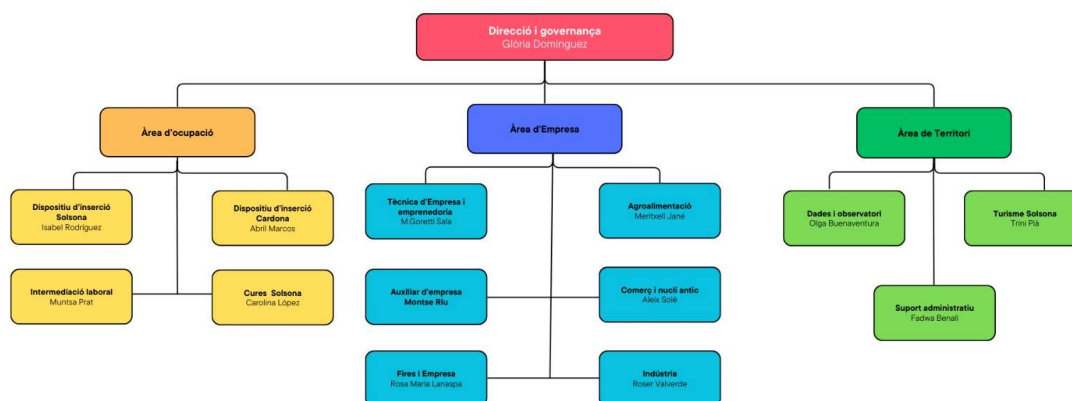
Direcció i governança
Glòria Domínguez

Àrea d'ocupació

Dispositiu d'inserció Solsona
Isabel Rodríguez

Dispositiu d'inserció Cardona
Abril Marcos

Intermediació laboral
Muntsa Prat

Cures Solsona
Carolina López

Àrea d'Empresa

Tècnica d'Empresa i emprenedoria
M.Goretti Sala

Agroalimentació
Meritxell Jané

Auxiliar d'empresa
Montse Riu

Comerç i nucli antic
Aleix Solé

Fires i Empresa
Rosa Maria Lanaspa

Indústria
Roser Valverde

Àrea de Territori

Dades i observatori
Olga Buenaventura

Turisme Solsona
Trini Pià

Suport administratiu
Fadwa Benali